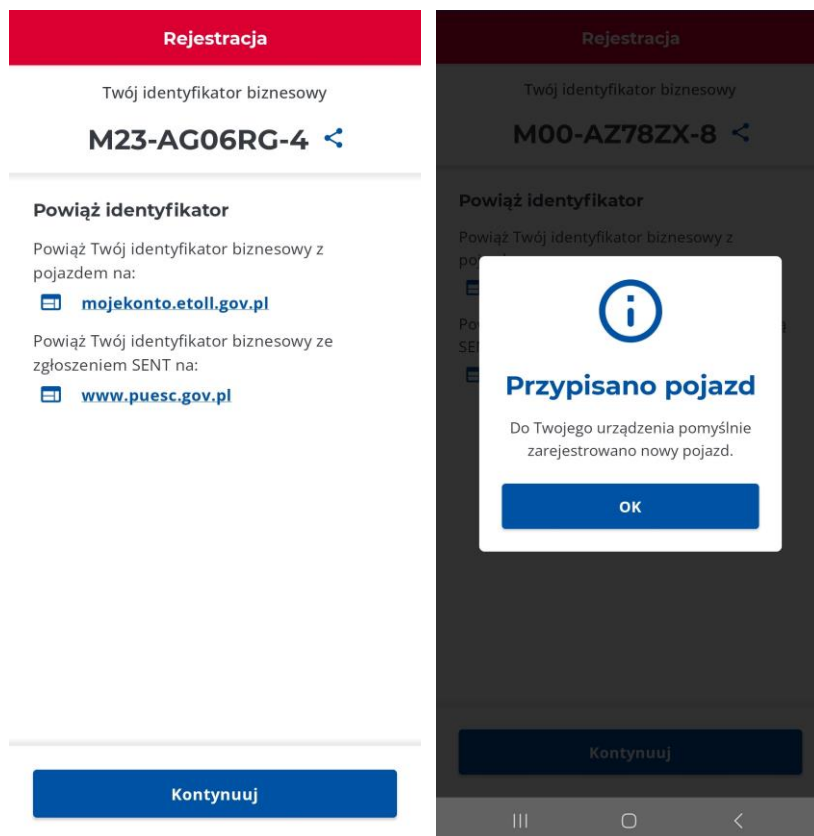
Rejestracja

Twój identyfikator biznesowy

M23-AG06RG-4

Powiąż identyfikator

Powiąż Twój identyfikator biznesowy z pojazdem na:

mojekonto.etoll.gov.pl

Powiąż Twój identyfikator biznesowy ze zgłoszeniem SENT na:

www.puesc.gov.pl

Kontynuuj

Rejestracja

Twój identyfikator biznesowy

M00-AZ78ZX-8

Powiąż identyfikator

Powiąż Twój identyfikator biznesowy z po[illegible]

Po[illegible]

SEN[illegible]

Przypisano pojazd

Do Twojego urządzenia pomyślnie zarejestrowano nowy pojazd.

OK

Kontynuuj